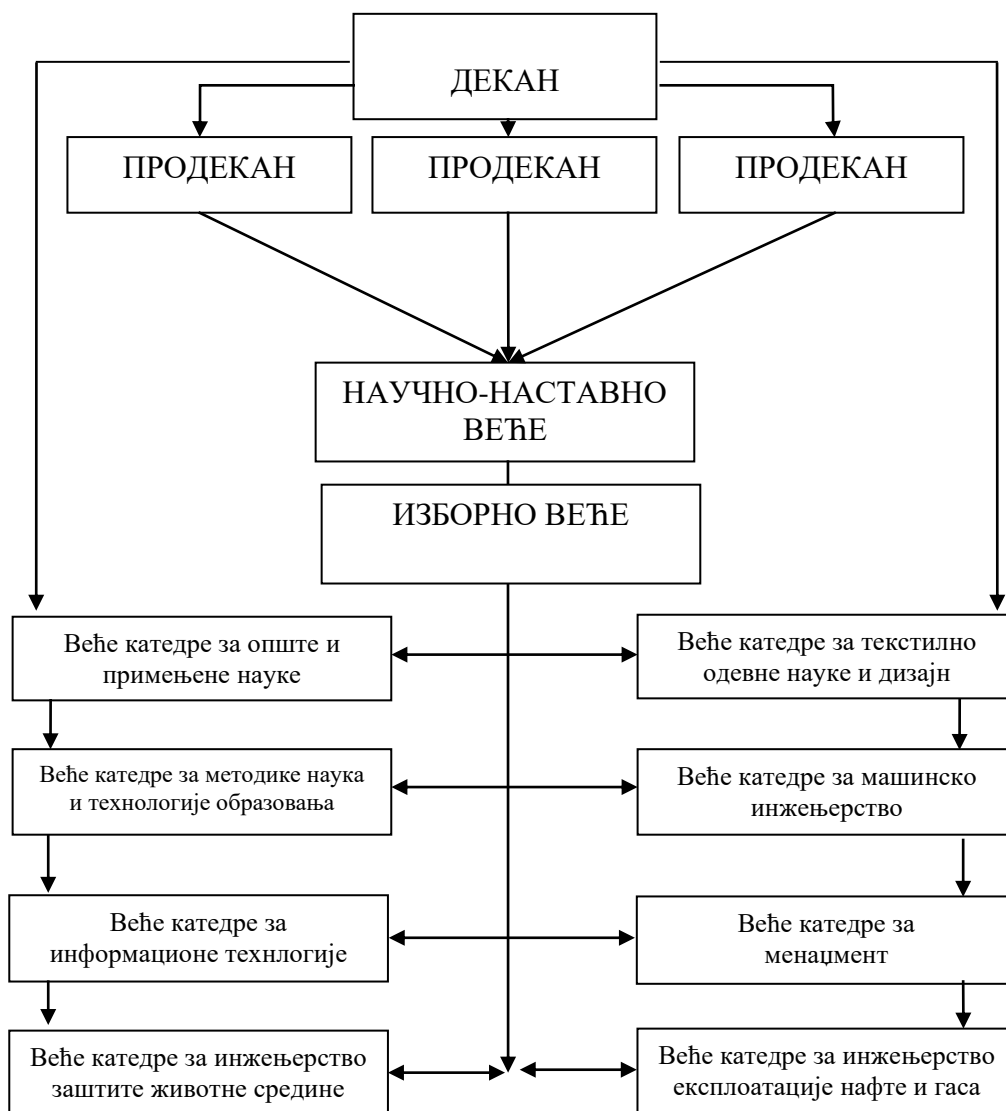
ДЕКАН

ПРОДЕКАН

ПРОДЕКАН

ПРОДЕКАН

НАУЧНО-НАСТАВНО ВЕЋЕ

ИЗБОРНО ВЕЋЕ

Веће катедре за опште и примењене науке

Веће катедре за текстилно одевне науке и дизајн

Веће катедре за методике наука и технологије образовања

Веће катедре за машинско инжењерство

Веће катедре за информационе технлогије

Веће катедре за менаџмент

Веће катедре за инжењерство заштите животне средине

Веће катедре за инжењерство експлоатације нафте и гаса